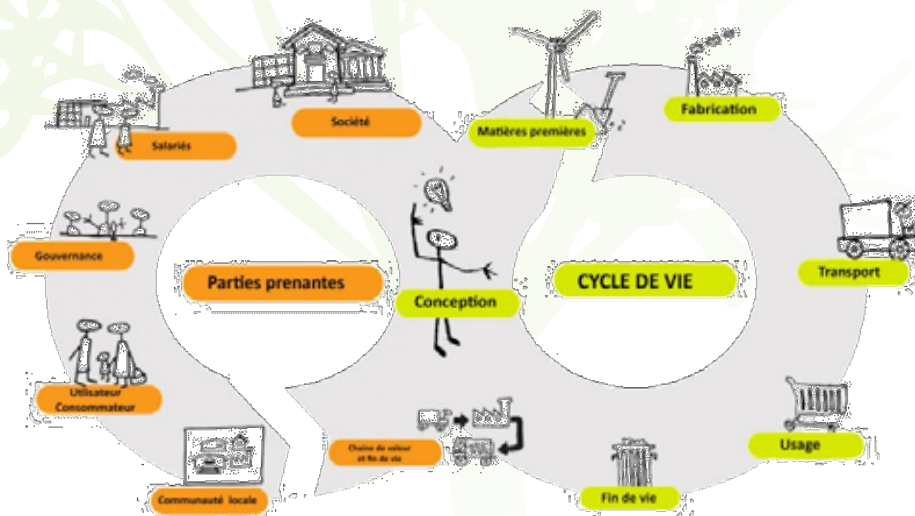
Société

Salariés

Gouvernance

Parties prenantes

Utilisateur Consommateur

Communauté locale

Chaine de valeur et fin de vie

Conception

Matières premières

Fabrication

CYCLE DE VIE

Transport

Usage

Fin de vie